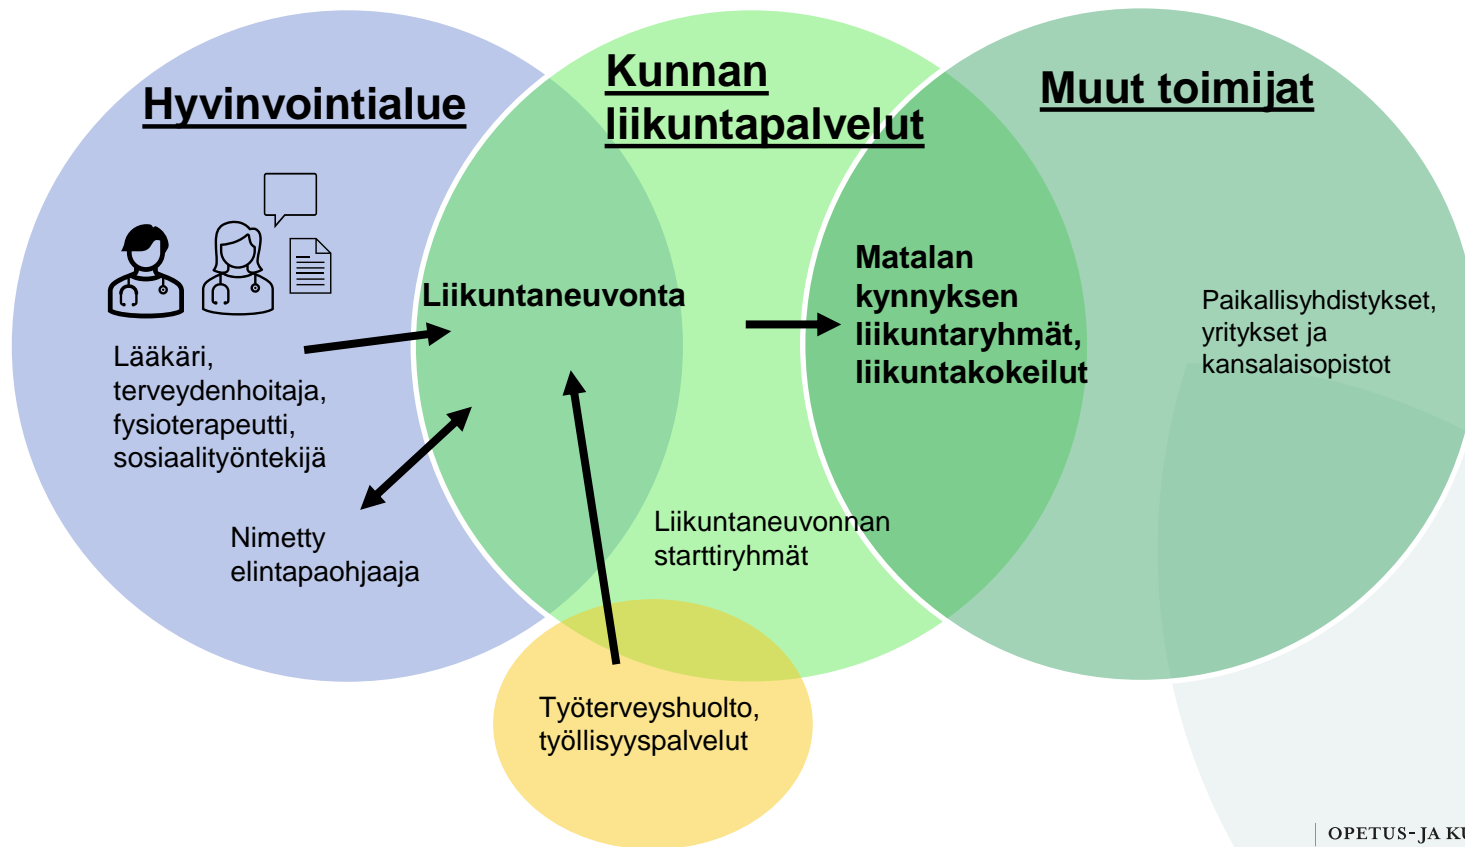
Hyvinvointialue

Kunnan liikuntapalvelut

Muut toimijat

Liikuntaneuvonta

Matalan kynnyksen liikuntaryhmät, liikuntakokeilut

Paikallisyhdistykset, yritykset ja kansalaisopistot

Lääkäri, terveydenhoitaja, fysioterapeutti, sosiaalityöntekijä

Nimetty elintapaohjaaja

Liikuntaneuvonnan starttiryhmät

Työterveyshuolto, työllisyyspalvelut

OPETUS- JA KU